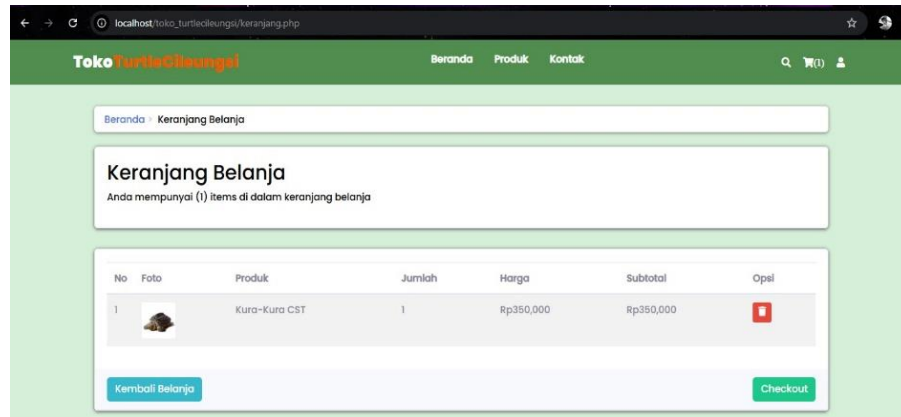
localhost/toko_turtlecileungsi/keranjang.php

TokoTurtleCileungsi

Beranda Produk Kontak

(1)

Beranda › Keranjang Belanja

Keranjang Belanja

Anda mempunyai (1) items di dalam keranjang belanja

| No | Foto | Produk | Jumlah | Harga | Subtotal | Opsi |
|---|---|---|---|---|---|---|
| 1 | | Kura-Kura CST | 1 | Rp350,000 | Rp350,000 | |

Kembali Belanja

Checkout